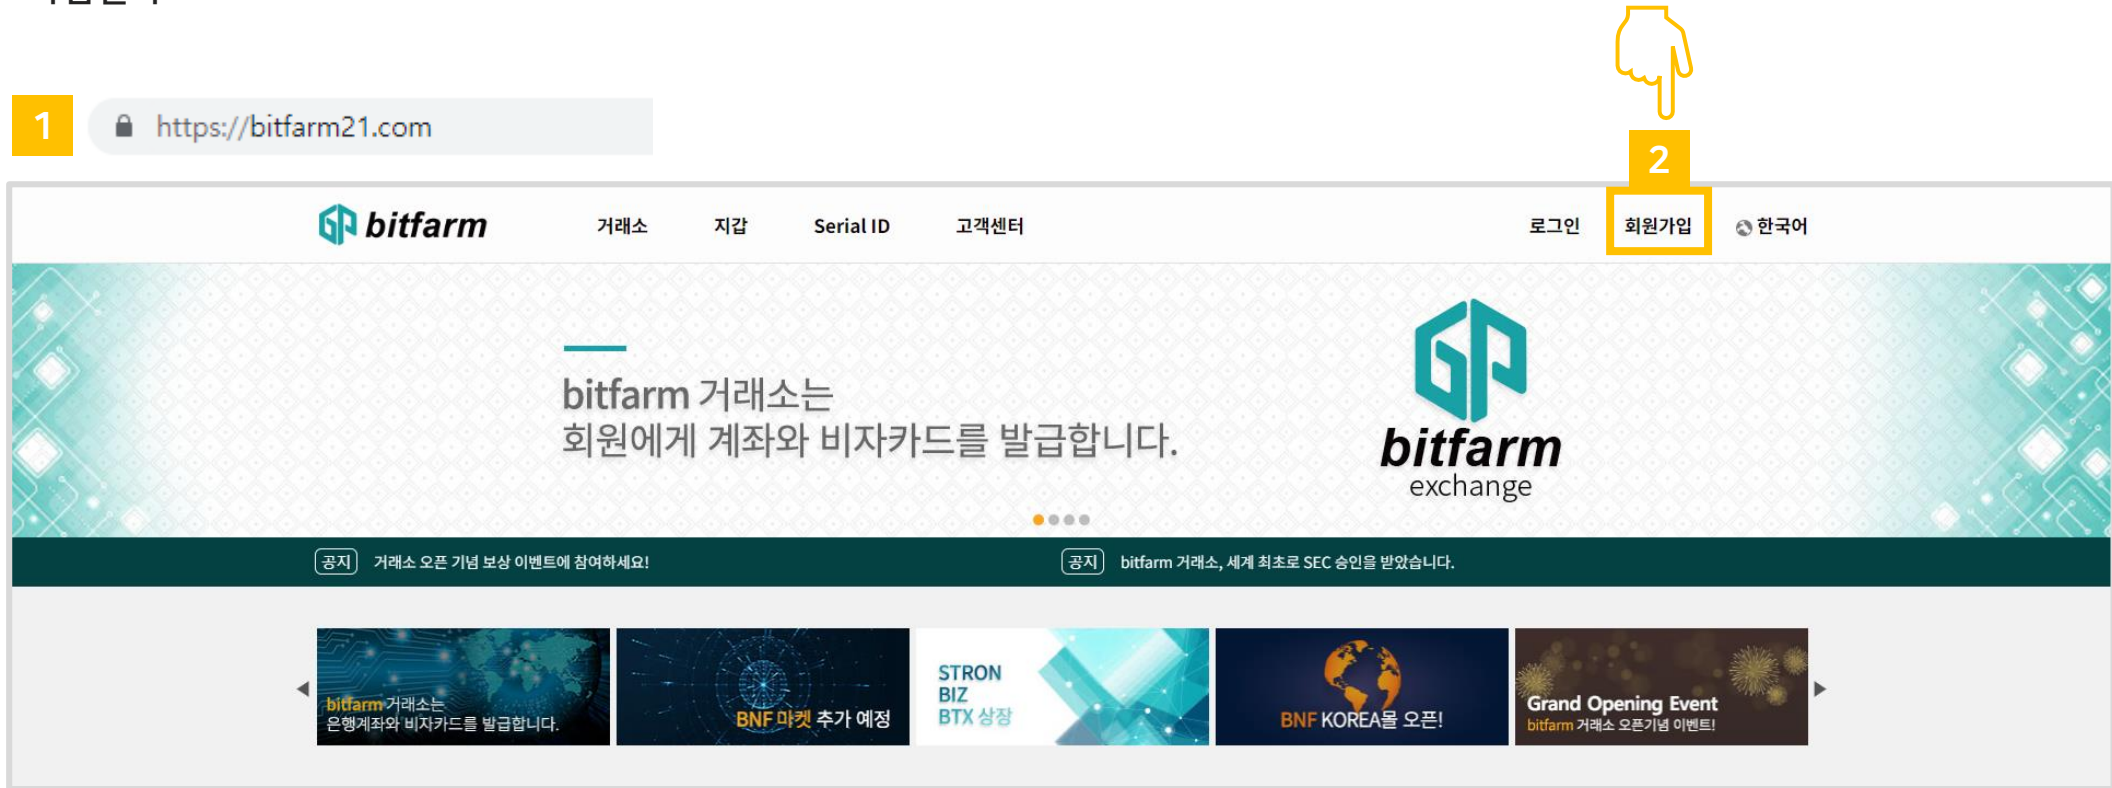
1

https://bitfarm21.com

2

bitfarm 거래소 지갑 Serial ID 고객센터 로그인 회원가입 한국어

bitfarm 거래소는
회원에게 계좌와 비자카드를 발급합니다.

bitfarm
exchange

공지 거래소 오픈 기념 보상 이벤트에 참여하세요!

공지 bitfarm 거래소, 세계 최초로 SEC 승인을 받았습니다.

bitfarm 거래소는
은행계좌와 비자카드를 발급합니다.

BNF 마켓 추가 예정

STRON
BIZ
BTX 상장

BNF KOREA몰 오픈!

Grand Opening Event
bitfarm 거래소 오픈기념 이벤트!